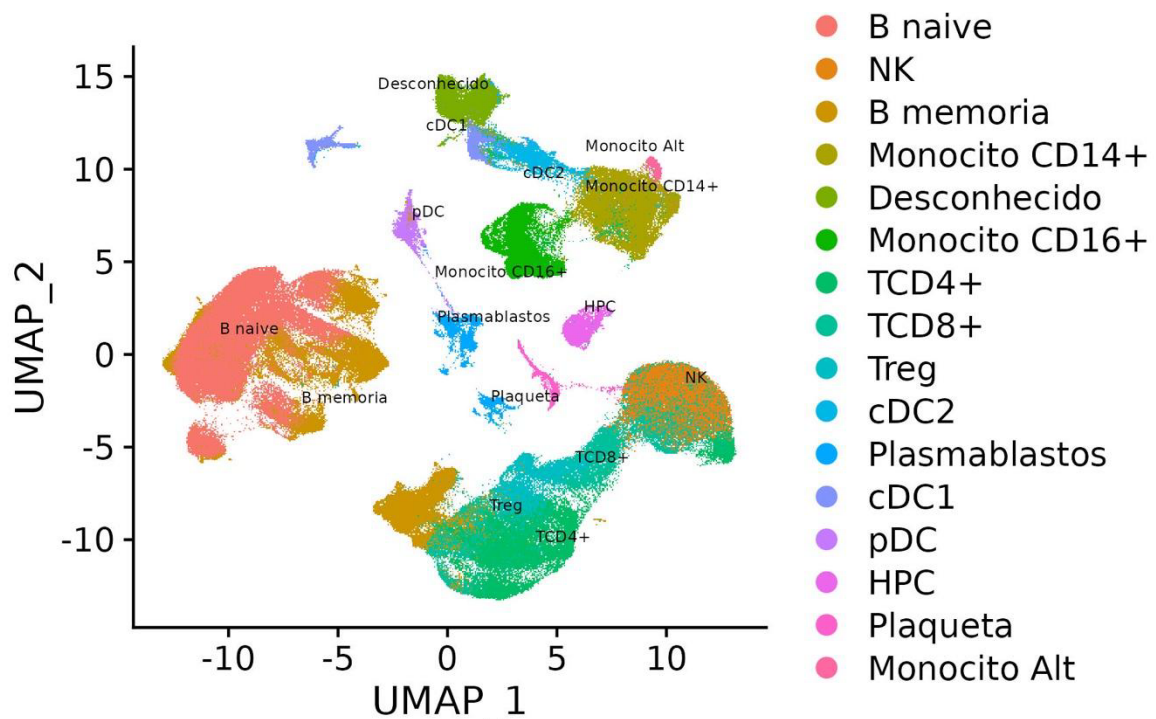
Desconhecido
cDC1
Monocito Alt
cDC2
Monocito CD14+
pDC
Monocito CD16+
HPC
Plasmablastos
B naive
NK
Plaqueta
B memoria
TCD8+
Treg
TCD4+

UMAP_2
15
10
5
0
-5
-10

-10 -5 0 5 10
UMAP_1

B naive
NK
B memoria
Monocito CD14+
Desconhecido
Monocito CD16+
TCD4+
TCD8+
Treg
cDC2
Plasmablastos
cDC1
pDC
HPC
Plaqueta
Monocito Alt